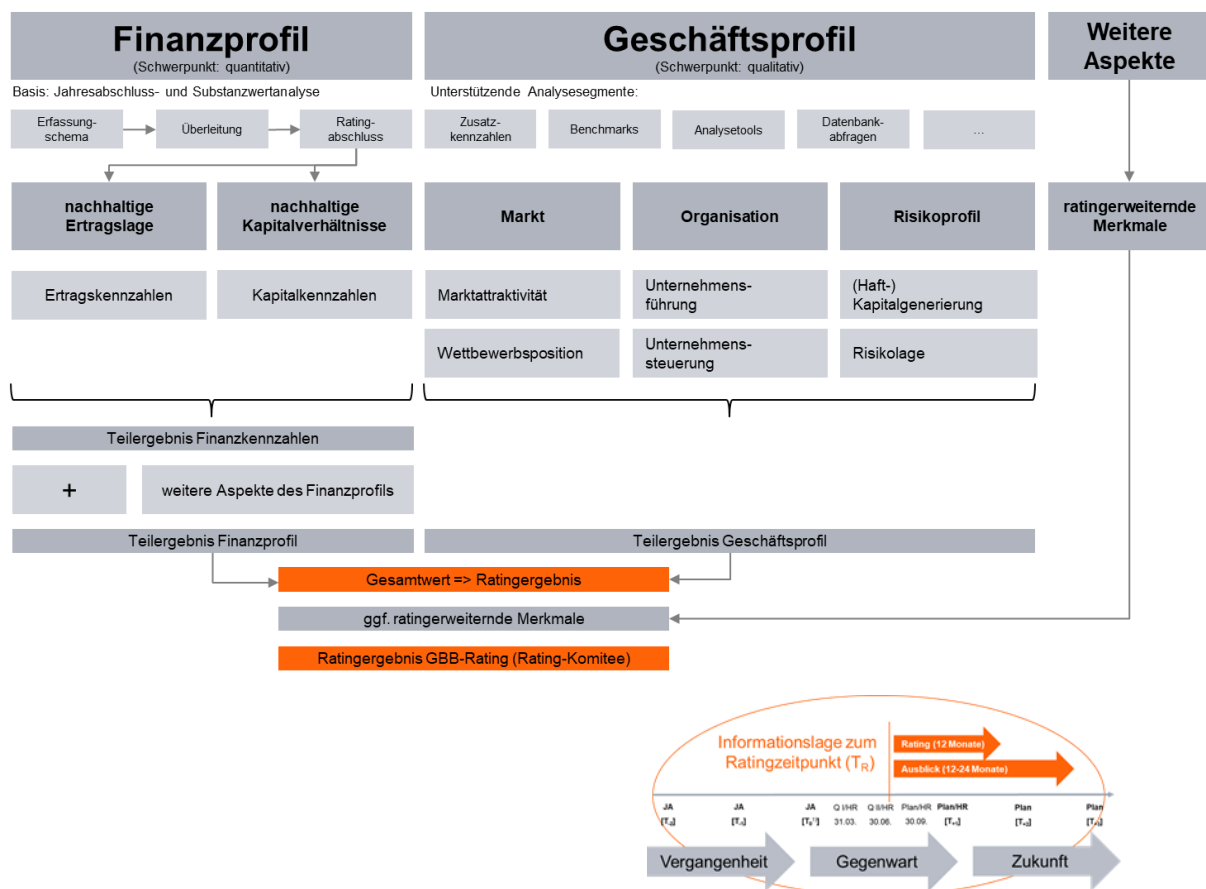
Finanzprofil
(Schwerpunkt: quantitativ)

Geschäftsprofil
(Schwerpunkt: qualitativ)

Weitere Aspekte

Basis: Jahresabschluss- und Substanzwertanalyse

Erfassungsschema
Überleitung
Ratingabschluss

Unterstützende Analysesegmente:

Zusatzkennzahlen
Benchmarks
Analysetools
Datenbankabfragen
...

nachhaltige Ertragslage
nachhaltige Kapitalverhältnisse
Markt
Organisation
Risikoprofil
ratingerweiternde Merkmale

Ertragskennzahlen
Kapitalkennzahlen
Marktattraktivität
Unternehmensführung
(Haft-) Kapitalgenerierung
Wettbewerbsposition
Unternehmenssteuerung
Risikolage

Teilergebnis Finanzkennzahlen

+
weitere Aspekte des Finanzprofils

Teilergebnis Finanzprofil
Teilergebnis Geschäftsprofil

Gesamtwert => Ratingergebnis

ggf. ratingerweiternde Merkmale

Ratingergebnis GBB-Rating (Rating-Komitee)

Informationslage zum Ratingzeitpunkt ($T_R$)

Rating (12 Monate)
Ausblick (12-24 Monate)

JA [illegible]
JA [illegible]
JA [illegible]
Q I/HR 31.03.
Q II/HR 30.06.
Plan/HR 30.09.
Plan/HR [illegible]
Plan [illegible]
Plan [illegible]

Vergangenheit
Gegenwart
Zukunft